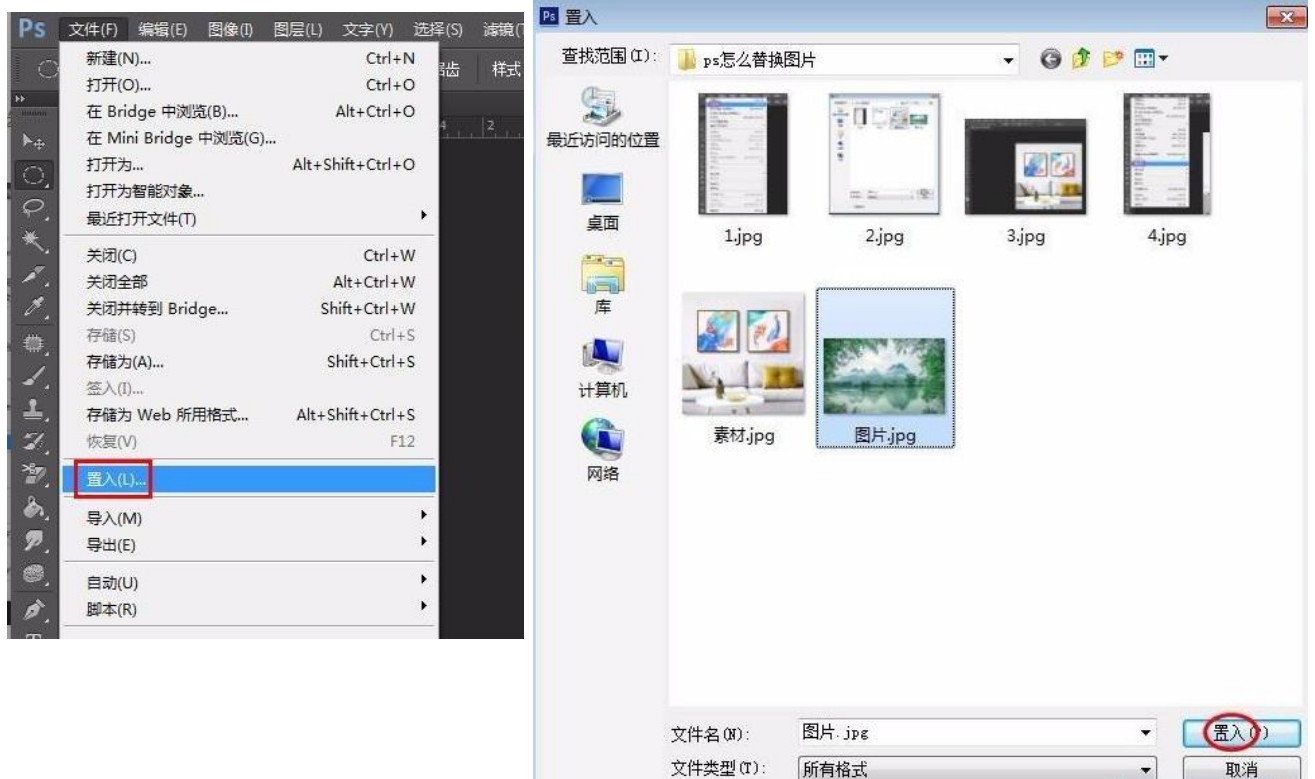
Ps 文件(F) 编辑(E) 图像(I) 图层(L) 文字(Y) 选择(S) 滤镜(

锯齿 样式

新建(N)... Ctrl+N
打开(O)... Ctrl+O
在 Bridge 中浏览(B)... Alt+Ctrl+O
在 Mini Bridge 中浏览(G)...
打开为... Alt+Shift+Ctrl+O
打开为智能对象...
最近打开文件(T)

关闭(C) Ctrl+W
关闭全部 Alt+Ctrl+W
关闭并转到 Bridge... Shift+Ctrl+W
存储(S) Ctrl+S
存储为(A)... Shift+Ctrl+S
签入(I)...
存储为 Web 所用格式... Alt+Shift+Ctrl+S
恢复(V) F12

置入(L)...

导入(M)
导出(E)

自动(U)
脚本(R)

Ps 置入

查找范围(I): ps怎么替换图片

最近访问的位置
桌面
库
计算机
网络

1.jpg
2.jpg
3.jpg
4.jpg
素材.jpg
图片.jpg

文件名(N): 图片.jpg
文件类型(T): 所有格式

置入(P)
取消